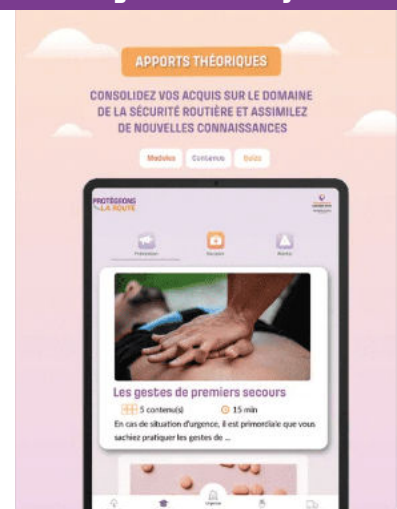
APPORTS THÉORIQUES

CONSOLIDEZ VOS ACQUIS SUR LE DOMAINE DE LA SÉCURITÉ ROUTIÈRE ET ASSIMILEZ DE NOUVELLES CONNAISSANCES

Modules Contenus Quizz

PROTÉGEONS LA ROUTE

Prévention Secours Alerte

Les gestes de premiers secours

5 contenu(s) 15 min

En cas de situation d'urgence, il est primordiale que vous sachiez pratiquer les gestes de ...

Urgence